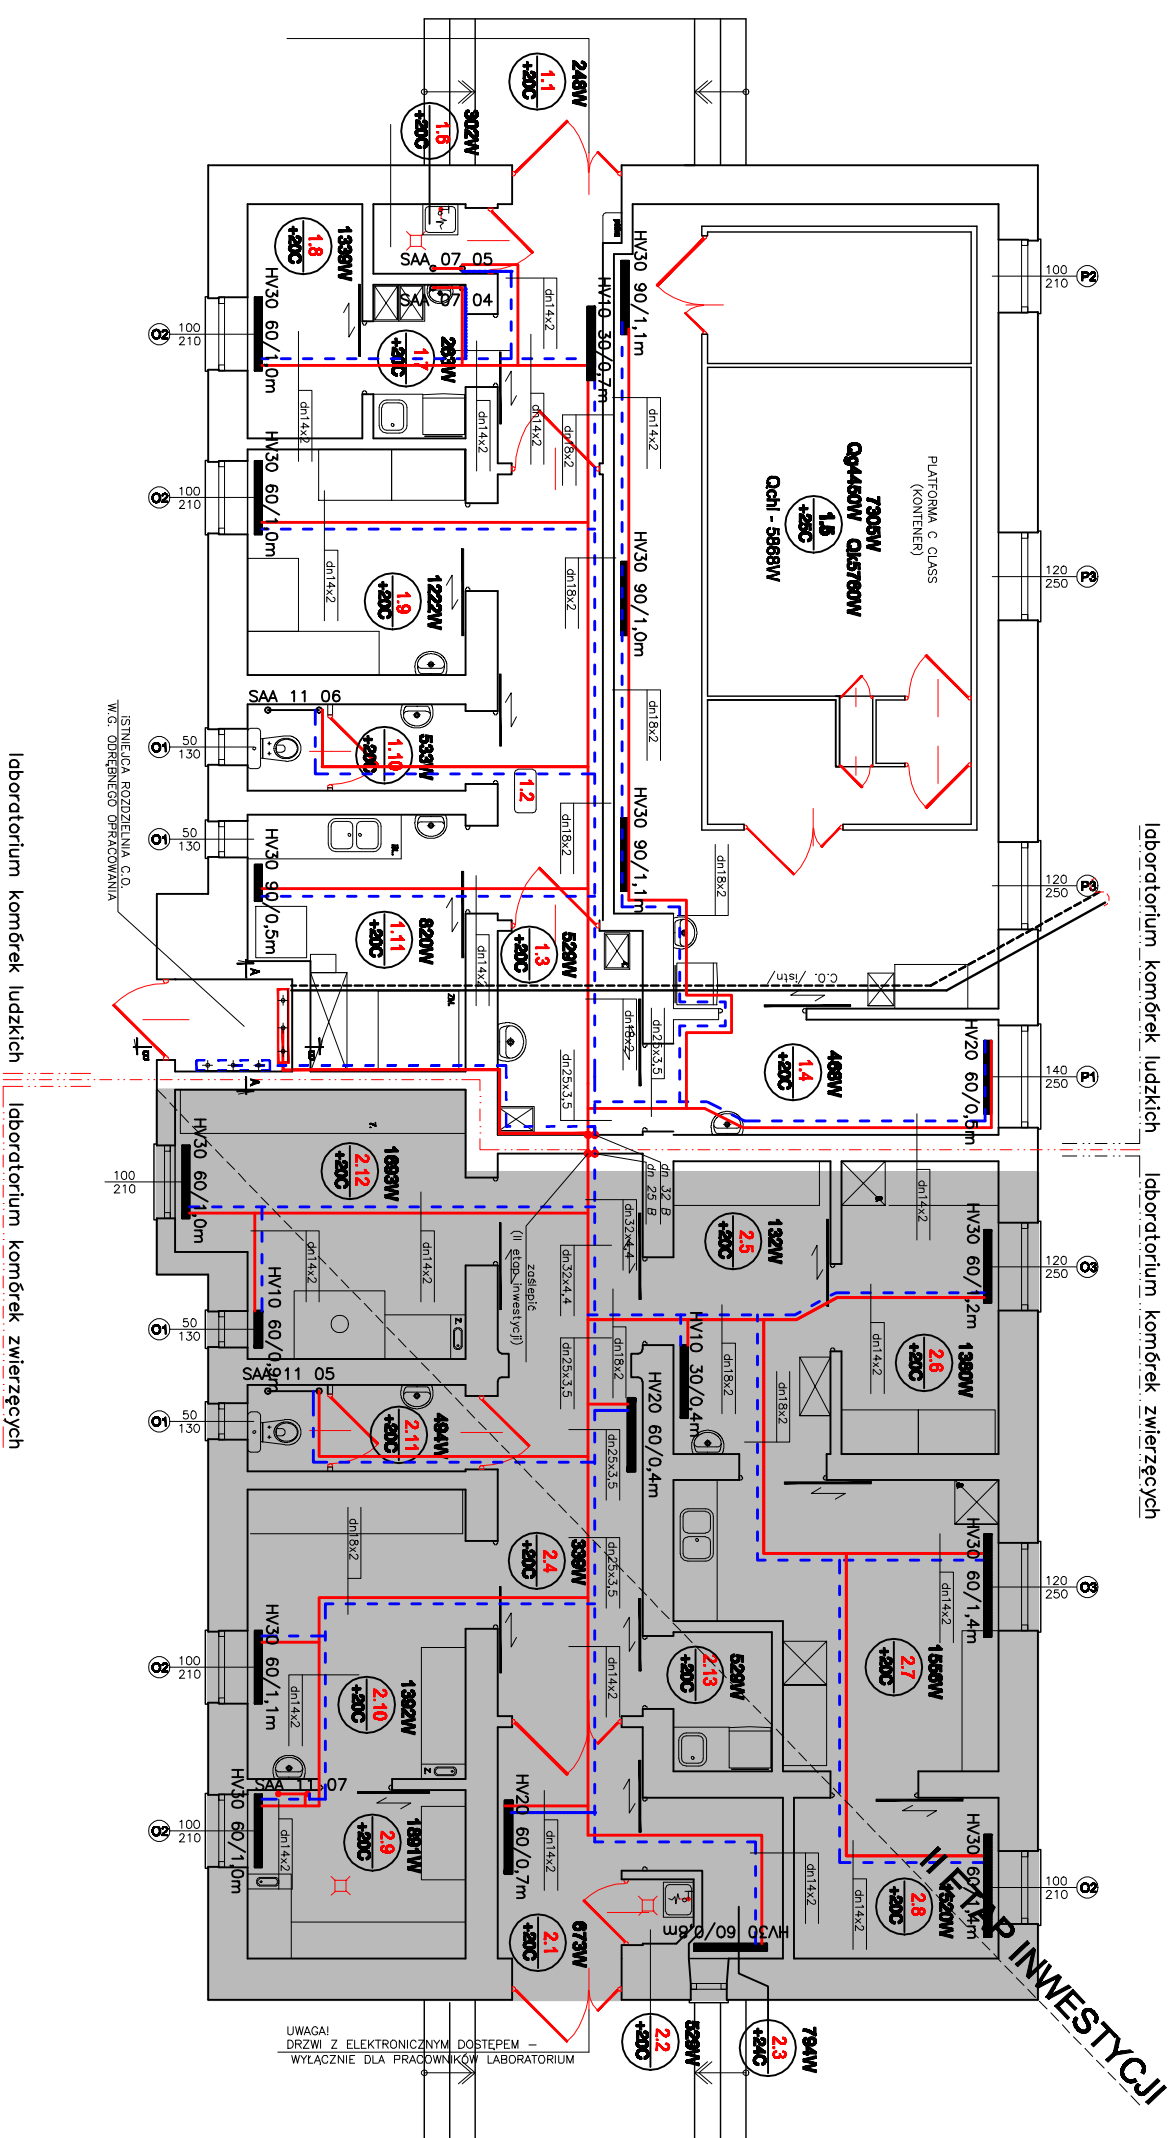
1.1
+20C
248W
1.6
+20C
302W
1.8
+20C
1339W
HV30 60/1,0m
SAA 07 05
SAA 07 04
1.7
+20C
283W
dn14x2
HV10 30/0,7m
HV30 90/1,1m
dn14x2
dn14x2
dn14x2
dn18x2
dn14x2
PLATFORMA C CLASS
(KONTENER)
1.5
+25C
7305W
Qg4450W Qk5760W
Qchl - 5868W
100
210
P2
O2
100
210
HV30 60/1,0m
O2
100
210
1.9
+20C
1222W
dn14x2
dn18x2
HV30 90/1,0m
120
250
P3
SAA 11 06
1.10
+20C
533W
dn18x2
1.2
ISTNIEJĄCA ROZDZIELNIA C.O.
W.G. ODRĘBNEGO OPRACOWANIA
O1
50
130
O1
50
130
HV30 90/0,5m
1.11
+20C
820W
1.3
+20C
529W
dn14x2
dn18x2
HV30 90/1,1m
dn18x2
C.O. /istn/
120
250
P3
laboratorium komórek ludzkich
laboratorium komórek ludzkich
dn18x2
dn25x3,5
dn25x3,5
1.4
+20C
408W
HV20 60/0,5m
140
250
P1
A
B
A
B
100
210
HV30 60/1,0m
2.12
+20C
1693W
dn14x2
dn14x2
zaślepić
(II etap inwestycji)
dn 32 B
dn 25 B
dn32x4,4
dn32x4,4
2.5
+20C
132W
dn14x2
HV30 60/1,2m
120
250
O3
laboratorium komórek ludzkich
laboratorium komórek zwierzęcych
laboratorium komórek zwierzęcych
O1
50
130
HV10 60/0,
SAA 11 05
O1
50
130
2.11
+20C
494W
dn25x3,5
dn18x2
HV10 30/0,4m
dn18x2
dn18x2
HV20 60/0,4m
dn25x3,5
2.6
+20C
1380W
dn14x2
dn18x2
2.4
+20C
339W
dn25x3,5
HV30 60/1,4m
120
250
O3
dn14x2
HV30 60/1,1m
O2
100
210
2.10
+20C
1392W
dn14x2
dn14x2
2.13
+20C
528W
2.7
+20C
1556W
SAA 11 07
O2
100
210
HV30 60/1,0m
dn14x2
2.9
+20C
1881W
HV20 60/0,7m
dn14x2
2.1
+20C
673W
HV30 60/0,8m
dn14x2
dn14x2
2.8
+20C
1620W
HV30 60/1,4m
100
210
O2
II ETAP INWESTYCJI
UWAGA!
DRZWI Z ELEKTRONICZNYM DOSTĘPEM –
WYŁĄCZNIE DLA PRACOWNIKÓW LABORATORIUM
2.2
+20C
829W
2.3
+24C
794W